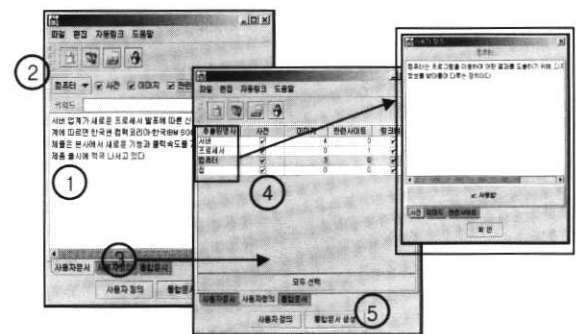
파일 편집 자동링크 도움말

2

컴퓨터 ▾ ☑ 사전 ☑ 이미지 ☑ 관련

키워드

서버 업계가 새로운 프로세서 발표에 따른 신 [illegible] 계에 따르면 한국퓨 컴팩코리아 한국IBM SO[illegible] 체들은 본사에서 새로운 기법과 클럭속도를 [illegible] 제품 출시에 적극 나서고 있다

1

3

사용자문서 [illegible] 통합문서

사용자 정의 통합문서

파일 편집 자동링크 도움말

| 추출된문서 | 사전 | 이미지 | 관련사이트 | 참고 |
|---|---|---|---|---|
| 서버 | ☑ | 4 | 0 | ☑ |
| 프로세서 | ☑ | 0 | 1 | ☑ |
| 컴퓨터 | ☑ | 3 | 0 | ☑ |
| 칩 | ☑ | 0 | 0 | ☑ |

4

모두 선택

사용자문서 사용자정의 통합문서

사용자 정의 통합문서 생성

5

컴퓨터

컴퓨터는 프로그램을 이용하여 어떤 결과를 도출하기 위해 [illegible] 정보를 받아들여 다루는 장치이다

☑ 자동링

사전 이미지 관련사이트

확 인